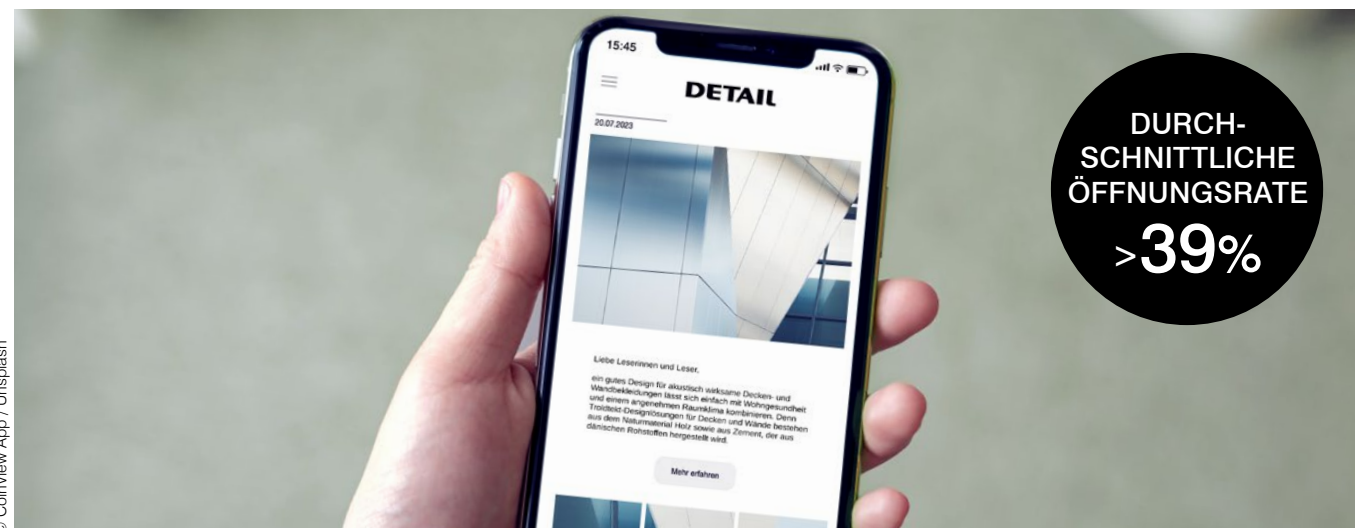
15:45

DETAIL

20.07.2023

Liebe Leserinnen und Leser,

ein gutes Design für akustisch wirksame Decken- und Wandbekleidungen lässt sich einfach mit Wohngesundheit und einem angenehmen Raumklima kombinieren. Denn Troldtekt-Designlösungen für Decken und Wände bestehen aus dem Naturmaterial Holz sowie aus Zement, der aus dänischen Rohstoffen hergestellt wird.

Mehr erfahren

DURCH-SCHNITTLICHE ÖFFNUNGSRATE >39%

© Coffview App / Unsplash